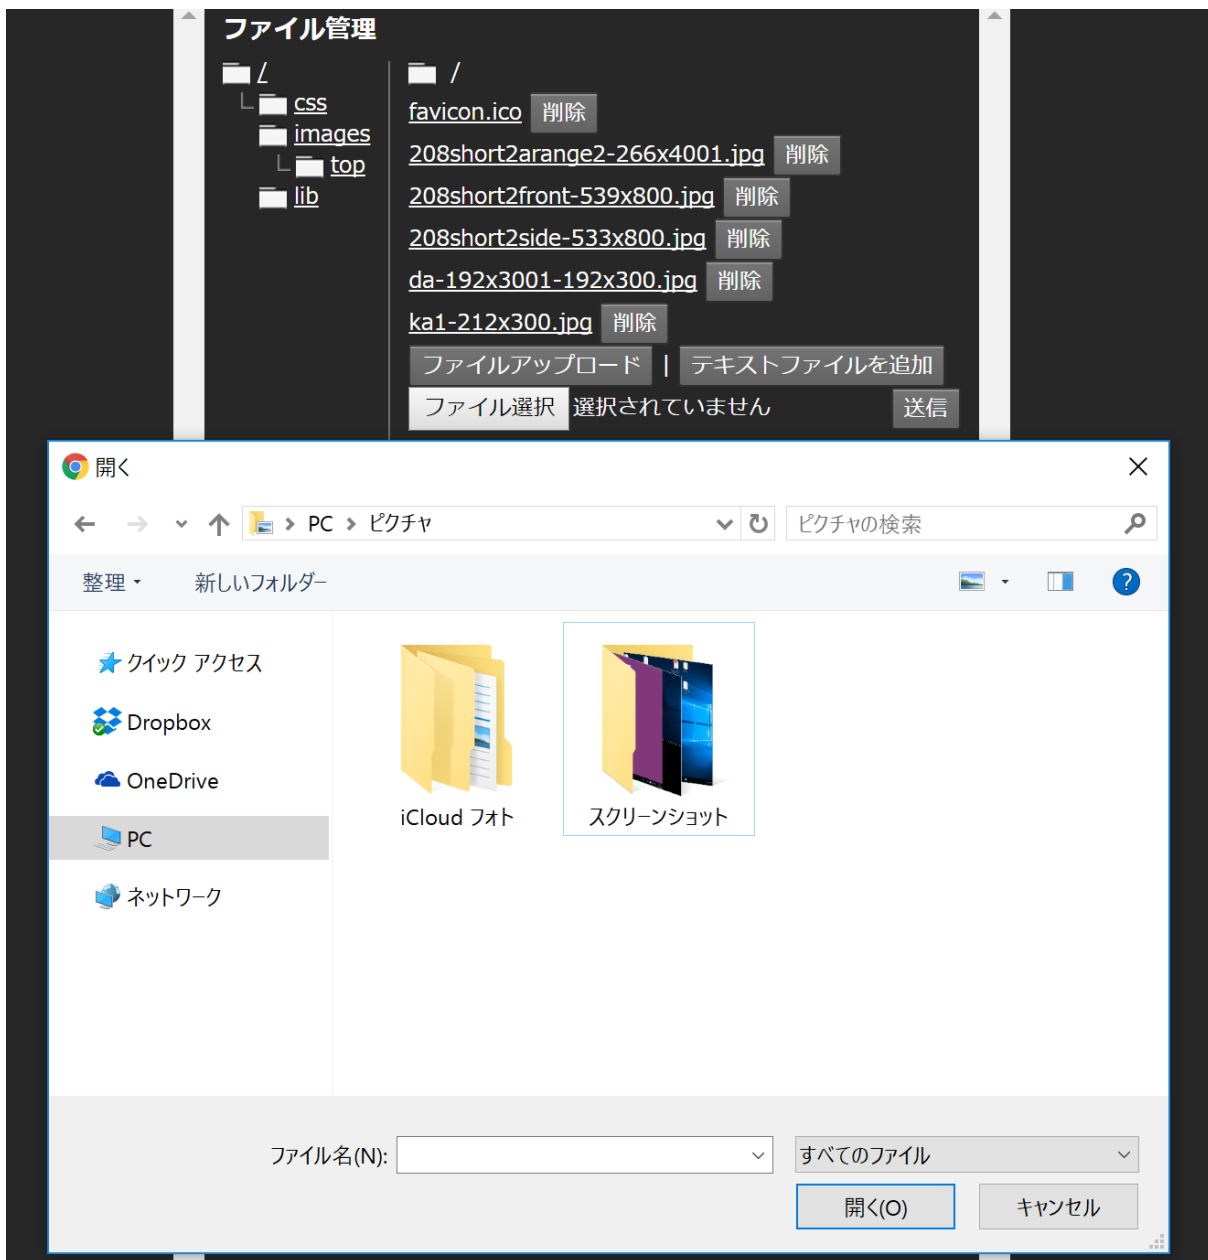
ファイル管理

/
css
images
top
lib

/
favicon.ico 削除
208short2arange2-266x4001.jpg 削除
208short2front-539x800.jpg 削除
208short2side-533x800.jpg 削除
da-192x3001-192x300.jpg 削除
ka1-212x300.jpg 削除
ファイルアップロード | テキストファイルを追加
ファイル選択 選択されていません 送信

開く

PC › ピクチャ
ピクチャの検索

整理 ▾ 新しいフォルダー

クイック アクセス
Dropbox
OneDrive
PC
ネットワーク

iCloud フォト
スクリーンショット

ファイル名(N):
すべてのファイル
開く(O)
キャンセル